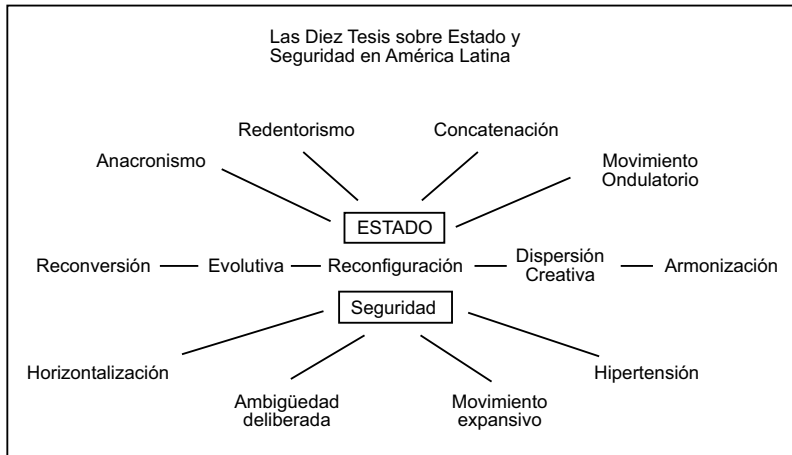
Las Diez Tesis sobre Estado y Seguridad en América Latina

Redentorismo

Concatenación

Anacronismo

Movimiento Ondulatorio

ESTADO

Reconversión — Evolutiva — Reconfiguración — Dispersión Creativa — Armonización

Seguridad

Horizontalización

Hipertensión

Ambigüedad deliberada

Movimiento expansivo